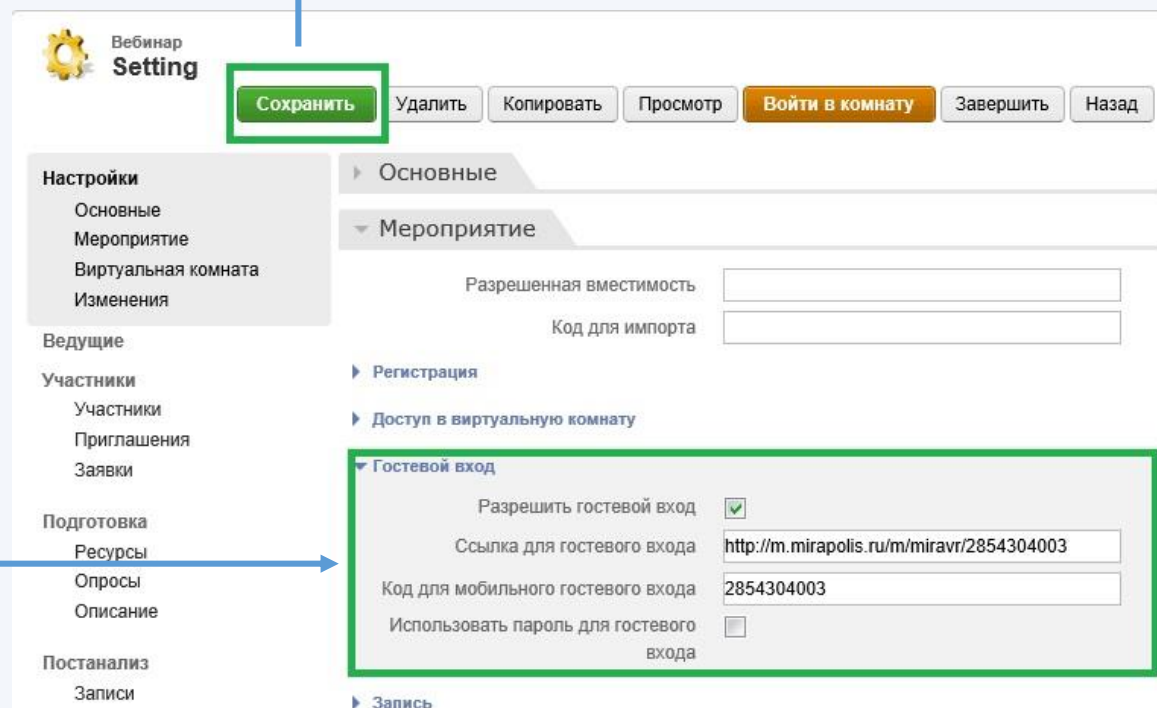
Вебинар
Setting

Сохранить | Удалить | Копировать | Просмотр | Войти в комнату | Завершить | Назад

Настройки
Основные
Мероприятие
Виртуальная комната
Изменения
Ведущие
Участники
Участники
Приглашения
Заявки
Подготовка
Ресурсы
Опросы
Описание
Постанализ
Записи

Основные

Мероприятие

Разрешенная вместимость

Код для импорта

Регистрация

Доступ в виртуальную комнату

Гостевой вход

Разрешить гостевой вход

Ссылка для гостевого входа http://m.mirapolis.ru/m/miravr/2854304003

Код для мобильного гостевого входа 2854304003

Использовать пароль для гостевого входа

Запись